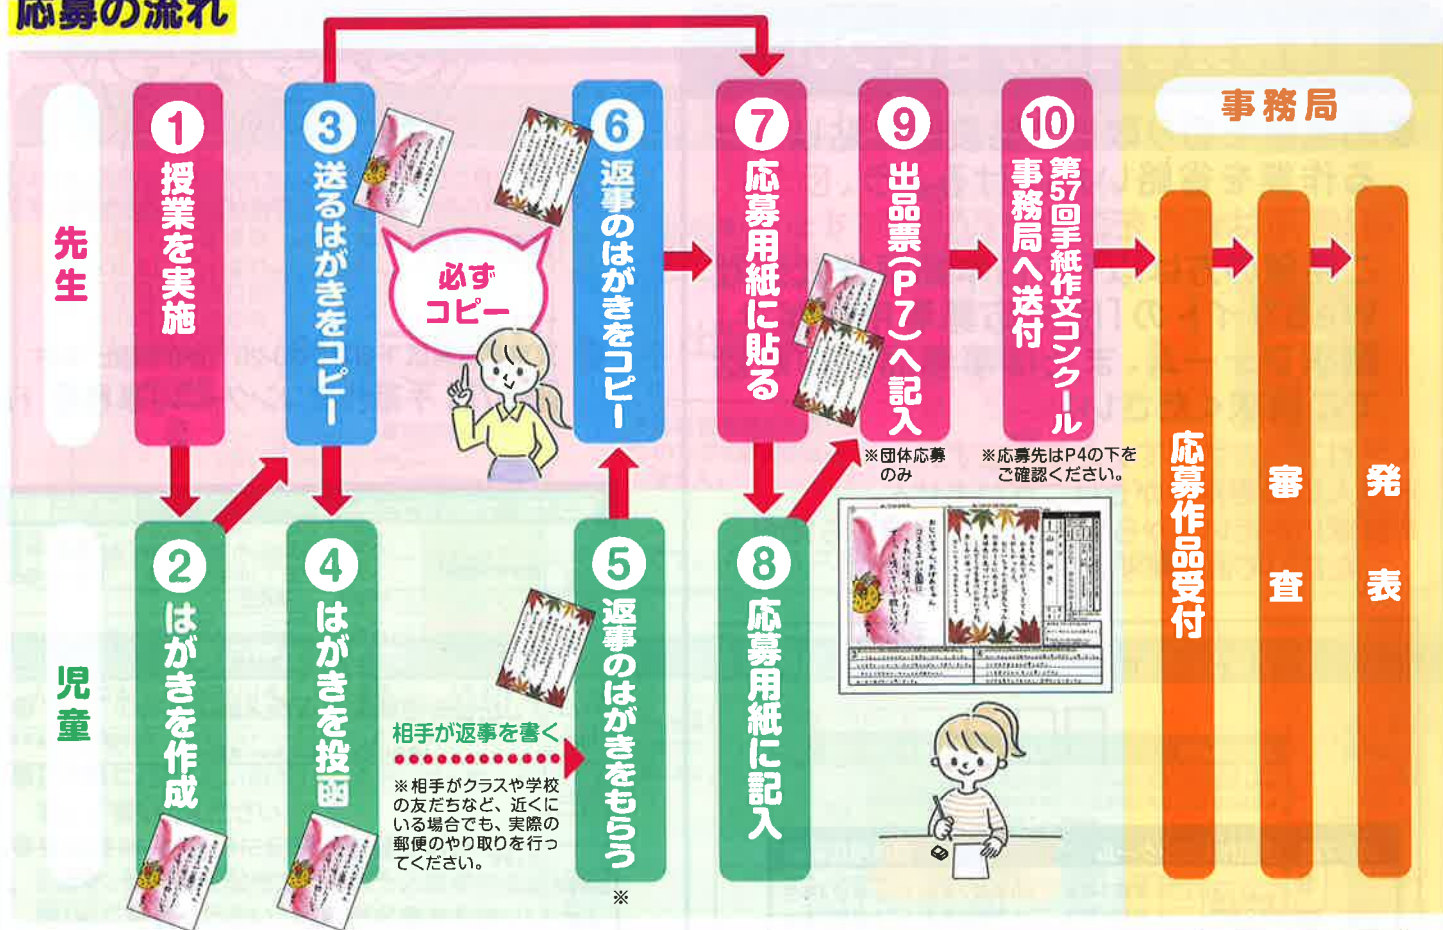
応募の流れ

先生

① 授業を実施

③ 送るはがきをコピー

必ずコピー

⑥ 返事のはがきをコピー

⑦ 応募用紙に貼る

⑨ 出品票(P7)へ記入

※団体応募のみ

⑩ 第57回手紙作文コンクール事務局へ送付

※応募先はP4の下をご確認ください。

事務局

応募作品受付

審査

発表

児童

② はがきを作成

④ はがきを投函

相手が返事を書く

※相手がクラスや学校の友だちなど、近くにいる場合でも、実際の郵便のやり取りを行ってください。

⑤ 返事のはがきをもらう

※

⑧ 応募用紙に記入